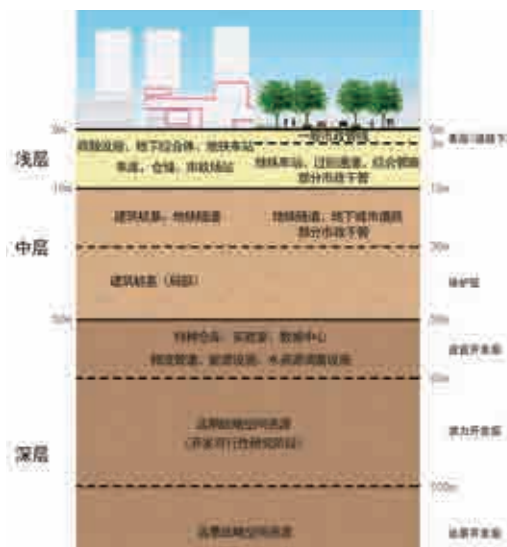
0m
浅层
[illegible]设施、地下综合体、地铁车站
车库、仓储、市政场站
一般市政管线
地铁车站、过街通道、综合管廊
部分市政干管
10m
中层
建筑桩基、地铁隧道
地铁隧道、地下城市通道
部分市政干管
30m
建筑桩基（局部）
50m
特种仓库、实验室、数据中心
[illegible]管道、能源设施、水资源调蓄设施
深层
远期战略空间资源
（开发可行性研究阶段）
100m
远景战略空间资源
0m
3m
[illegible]
10m
30m
保护层
50m
适宜开发层
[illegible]
潜力开发层
100m
远景开发层